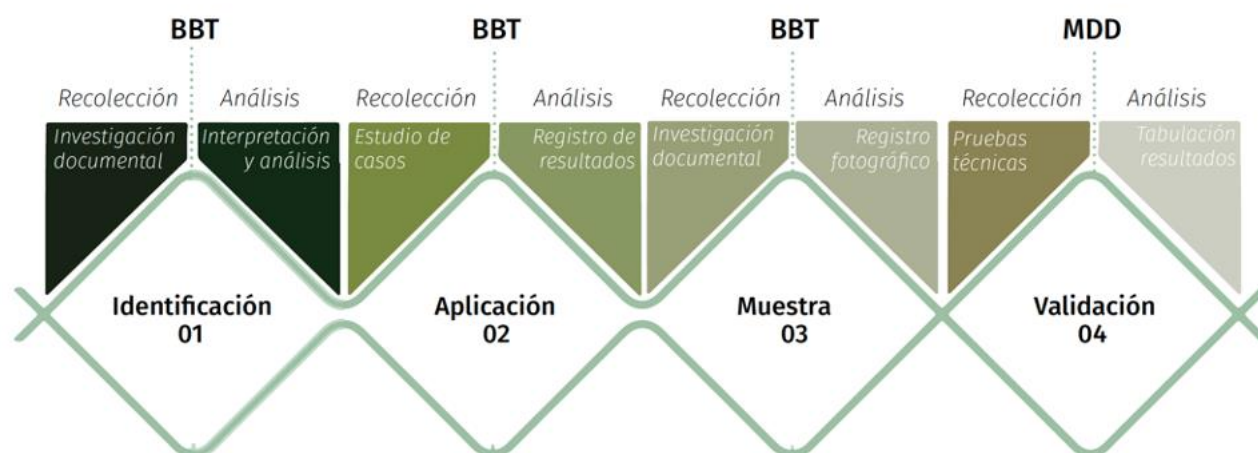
BBT

Recolección

Investigación documental

Análisis

Interpretación y análisis

Identificación 01

BBT

Recolección

Estudio de casos

Análisis

Registro de resultados

Aplicación 02

BBT

Recolección

Investigación documental

Análisis

Registro fotográfico

Muestra 03

MDD

Recolección

Pruebas técnicas

Análisis

Tabulación resultados

Validación 04